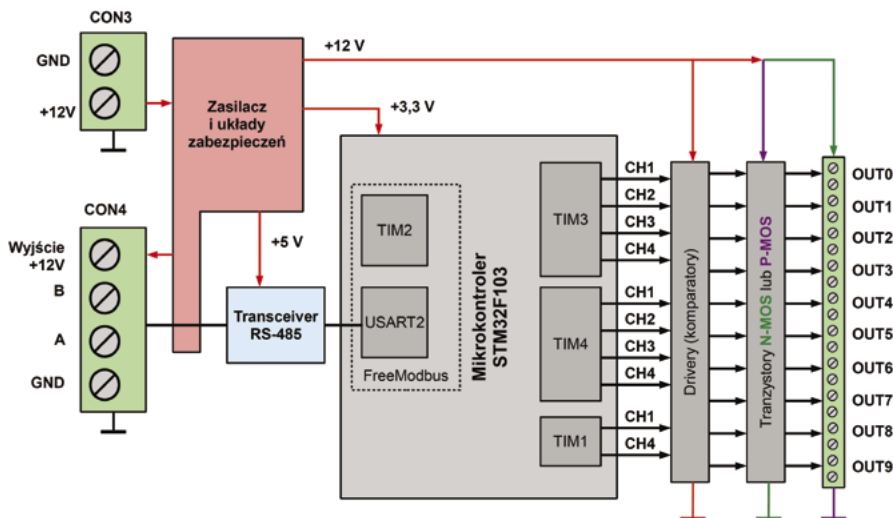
CON3

GND

+12V

Zasilacz i układy zabezpieczeń

+12 V

+3,3 V

CON4

Wyjście +12V

B

A

GND

+5 V

Transceiver RS-485

TIM2

USART2

FreeModbus

Mikrokontroler STM32F103

TIM3

CH1
CH2
CH3
CH4

TIM4

CH1
CH2
CH3
CH4

TIM1

CH1
CH4

Drivery (komparatory)

Tranzystory N-MOS lub P-MOS

OUT0
OUT1
OUT2
OUT3
OUT4
OUT5
OUT6
OUT7
OUT8
OUT9